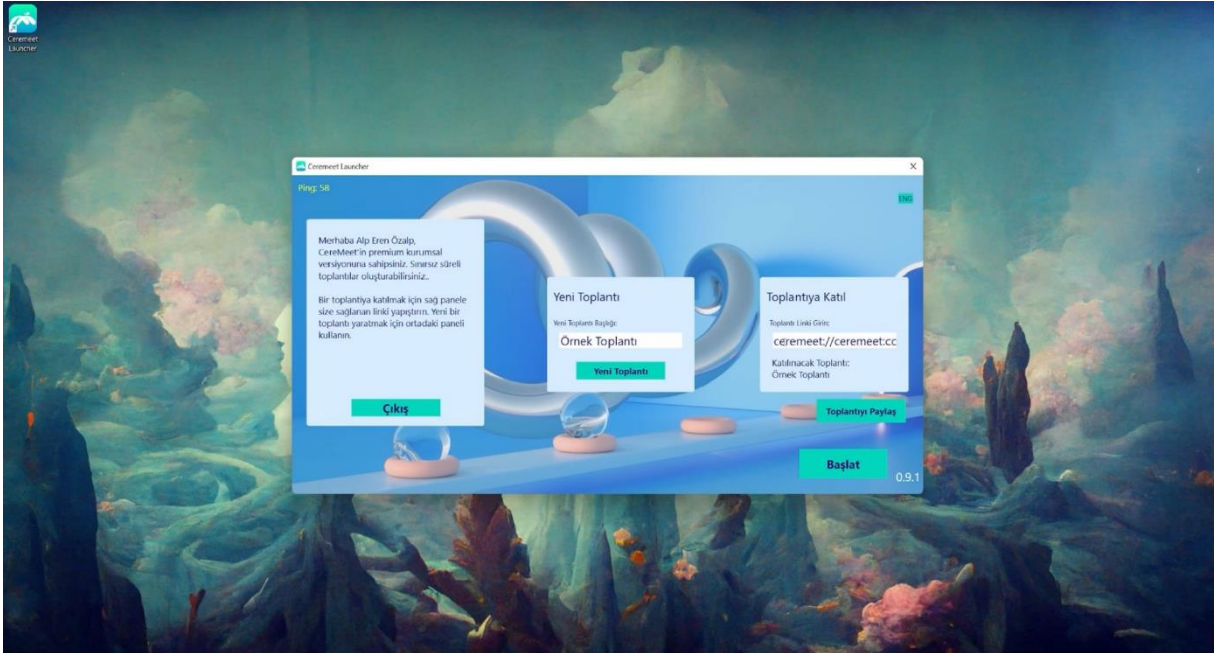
Ceremeet Launcher

Ceremeet Launcher

×

Ping: 58

ENG

Merhaba Alp Eren Özalp, CereMeet'in premium kurumsal versiyonuna sahipsiniz. Sınırsız süreli toplantılar oluşturabilirsiniz..

Bir toplantıya katılmak için sağ panele size sağlanan linki yapıştırın. Yeni bir toplantı yaratmak için ortadaki paneli kullanın.

Çıkış

Yeni Toplantı

Yeni Toplantı Başlığı:

Örnek Toplantı

Yeni Toplantı

Toplantıya Katıl

Toplantı Linki Giriniz:

ceremeet://ceremeet.cc

Katılınacak Toplantı:
Örnek Toplantı

Toplantıyı Paylaş

Başlat

0.9.1